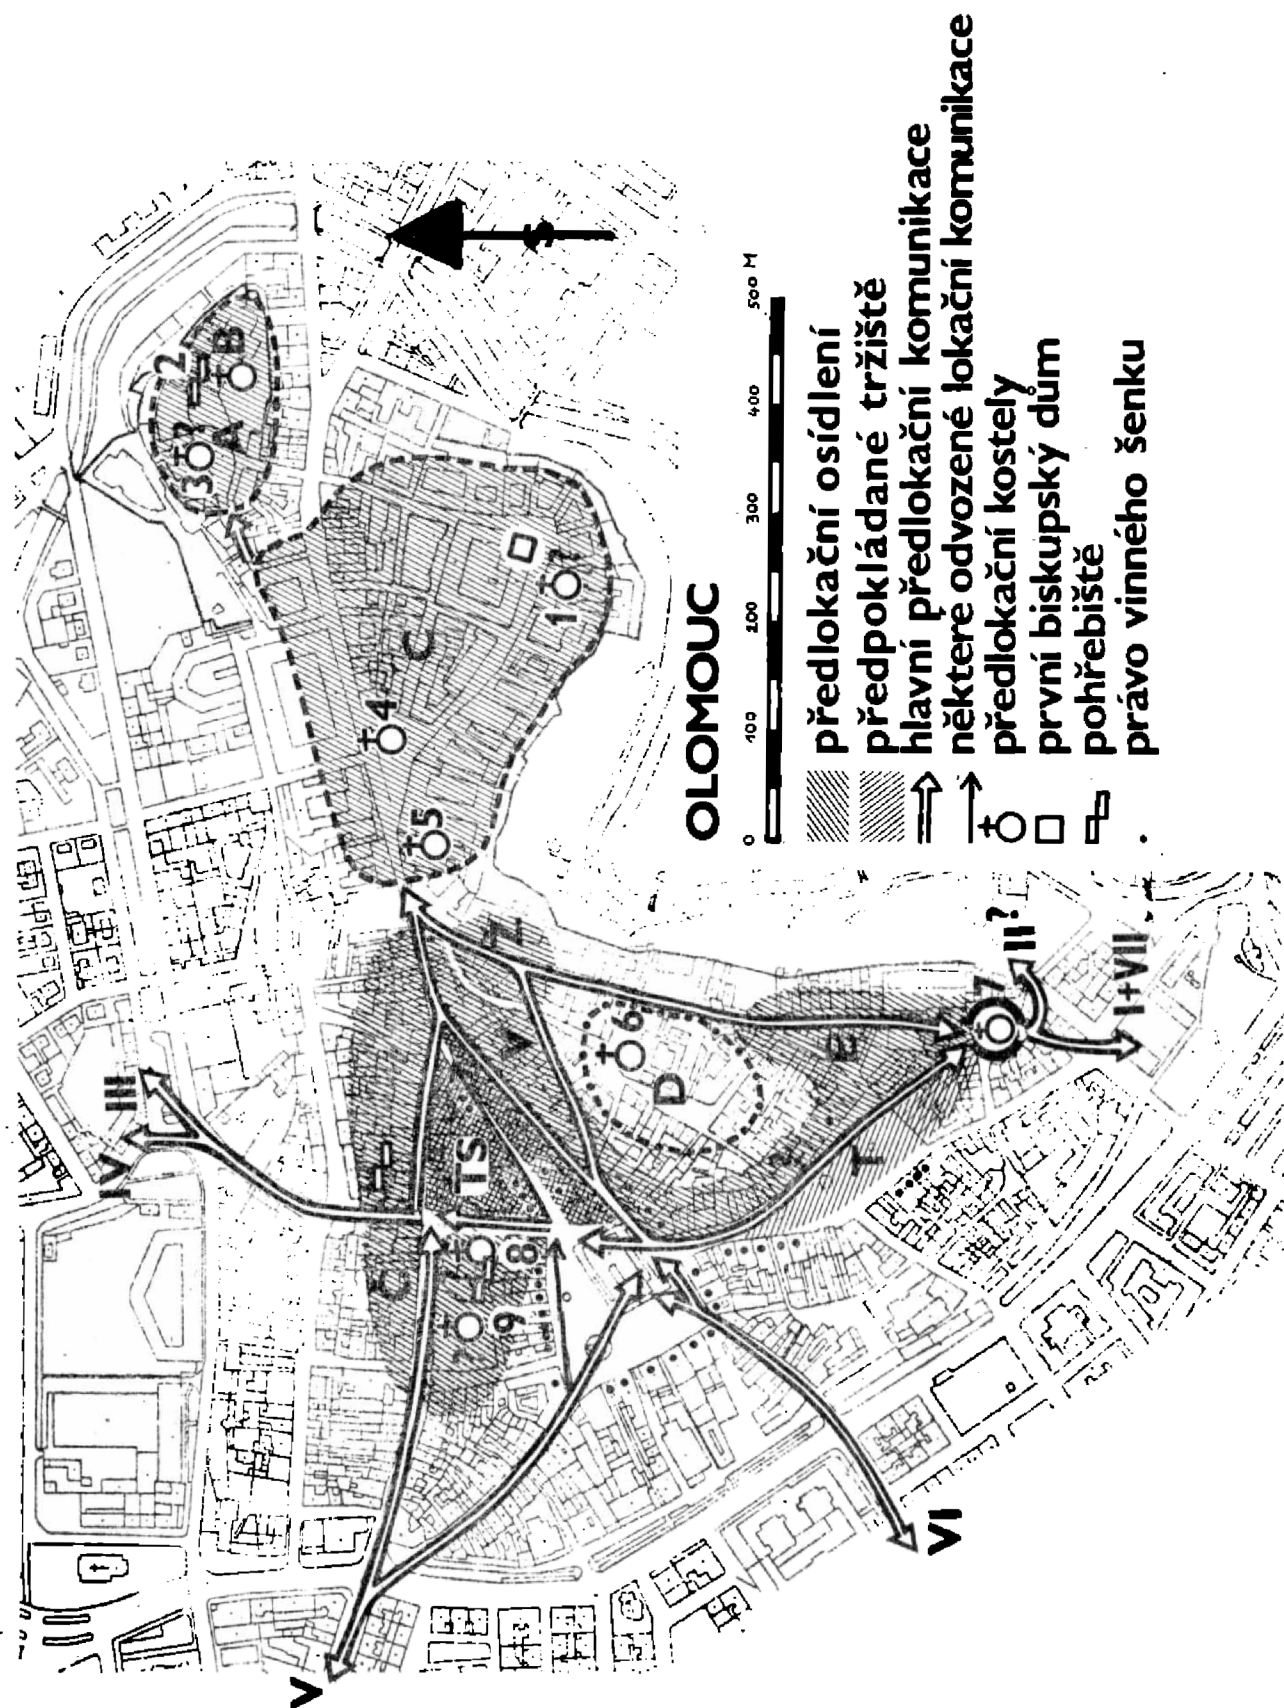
OLOMOUC

0 100 200 300 400 500 M

předlokační osídlení
předpokládané tržiště
hlavní předlokační komunikace
některé odvozené lokační komunikace
předlokační kostely
první biskupský dům
pohřebiště
právo vinného šenku

A B C D E TS
1 2 3? 4 5 6 7 8 9
I+VII II? III IV V VI